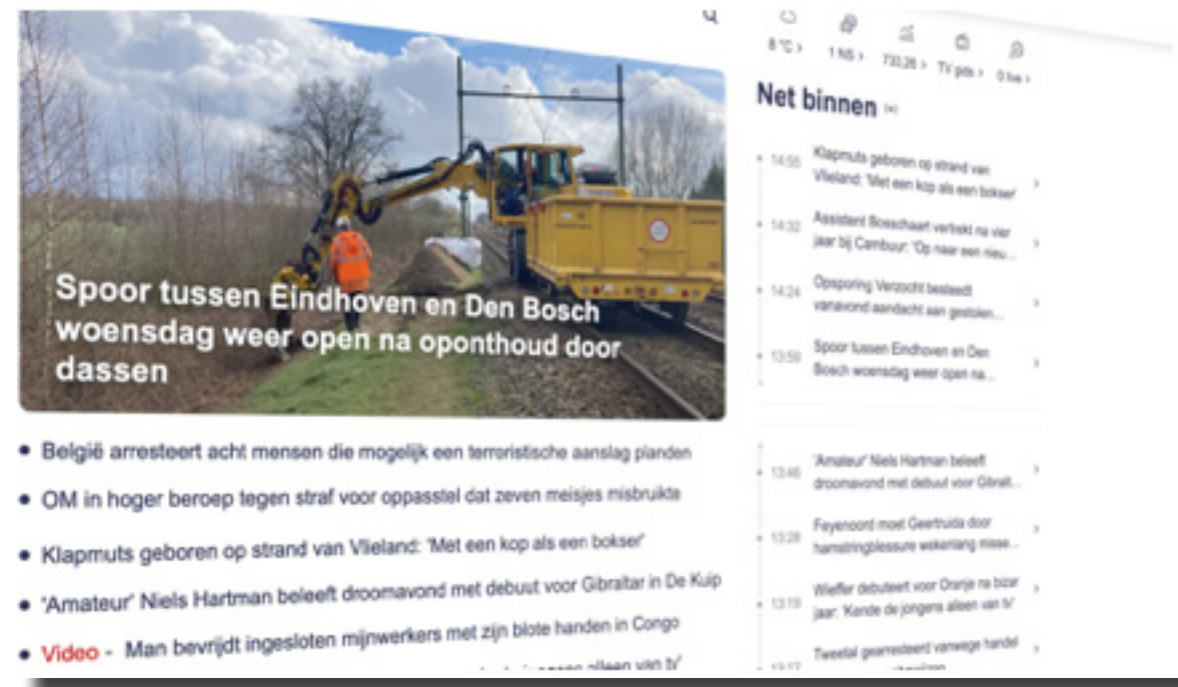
8 °C › 1 NS › 733,26 › TV gids › 0 live ›

Net binnen

14:55 Klapmuts geboren op strand van Vlieland: 'Met een kop als een bokser'

14:32 Assistent Bosschaart vertrekt na vier jaar bij Cambuur: 'Op naar een nieu...

14:24 Opsporing Verzocht besteedt vanavond aandacht aan gestolen...

13:59 Spoor tussen Eindhoven en Den Bosch woensdag weer open na...

13:46 'Amateur' Niels Hartman beleeft droomavond met debuut voor Gibralt...

13:28 Feyenoord moet Geertruida door hamstringblessure wekenlang misse...

13:19 Wieffer debuteert voor Oranje na bizar jaar: 'Kende de jongens alleen van tv'

13:12 Tweetal gearresteerd vanwege handel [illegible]

Spoor tussen Eindhoven en Den Bosch woensdag weer open na oponthoud door dassen

• België arresteert acht mensen die mogelijk een terroristische aanslag planden
• OM in hoger beroep tegen straf voor oppasstel dat zeven meisjes misbruikte
• Klapmuts geboren op strand van Vlieland: 'Met een kop als een bokser'
• 'Amateur' Niels Hartman beleeft droomavond met debuut voor Gibraltar in De Kuip
• Video - Man bevrijdt ingesloten mijnwerkers met zijn blote handen in Congo